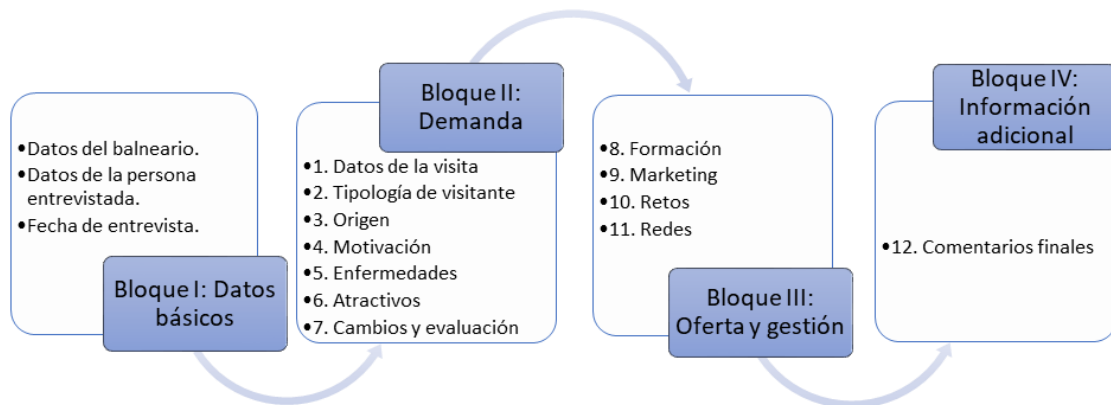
•Datos del balneario.
•Datos de la persona entrevistada.
•Fecha de entrevista.

Bloque I: Datos básicos

Bloque II: Demanda

•1. Datos de la visita
•2. Tipología de visitante
•3. Origen
•4. Motivación
•5. Enfermedades
•6. Atractivos
•7. Cambios y evaluación

•8. Formación
•9. Marketing
•10. Retos
•11. Redes

Bloque III: Oferta y gestión

Bloque IV: Información adicional

•12. Comentarios finales